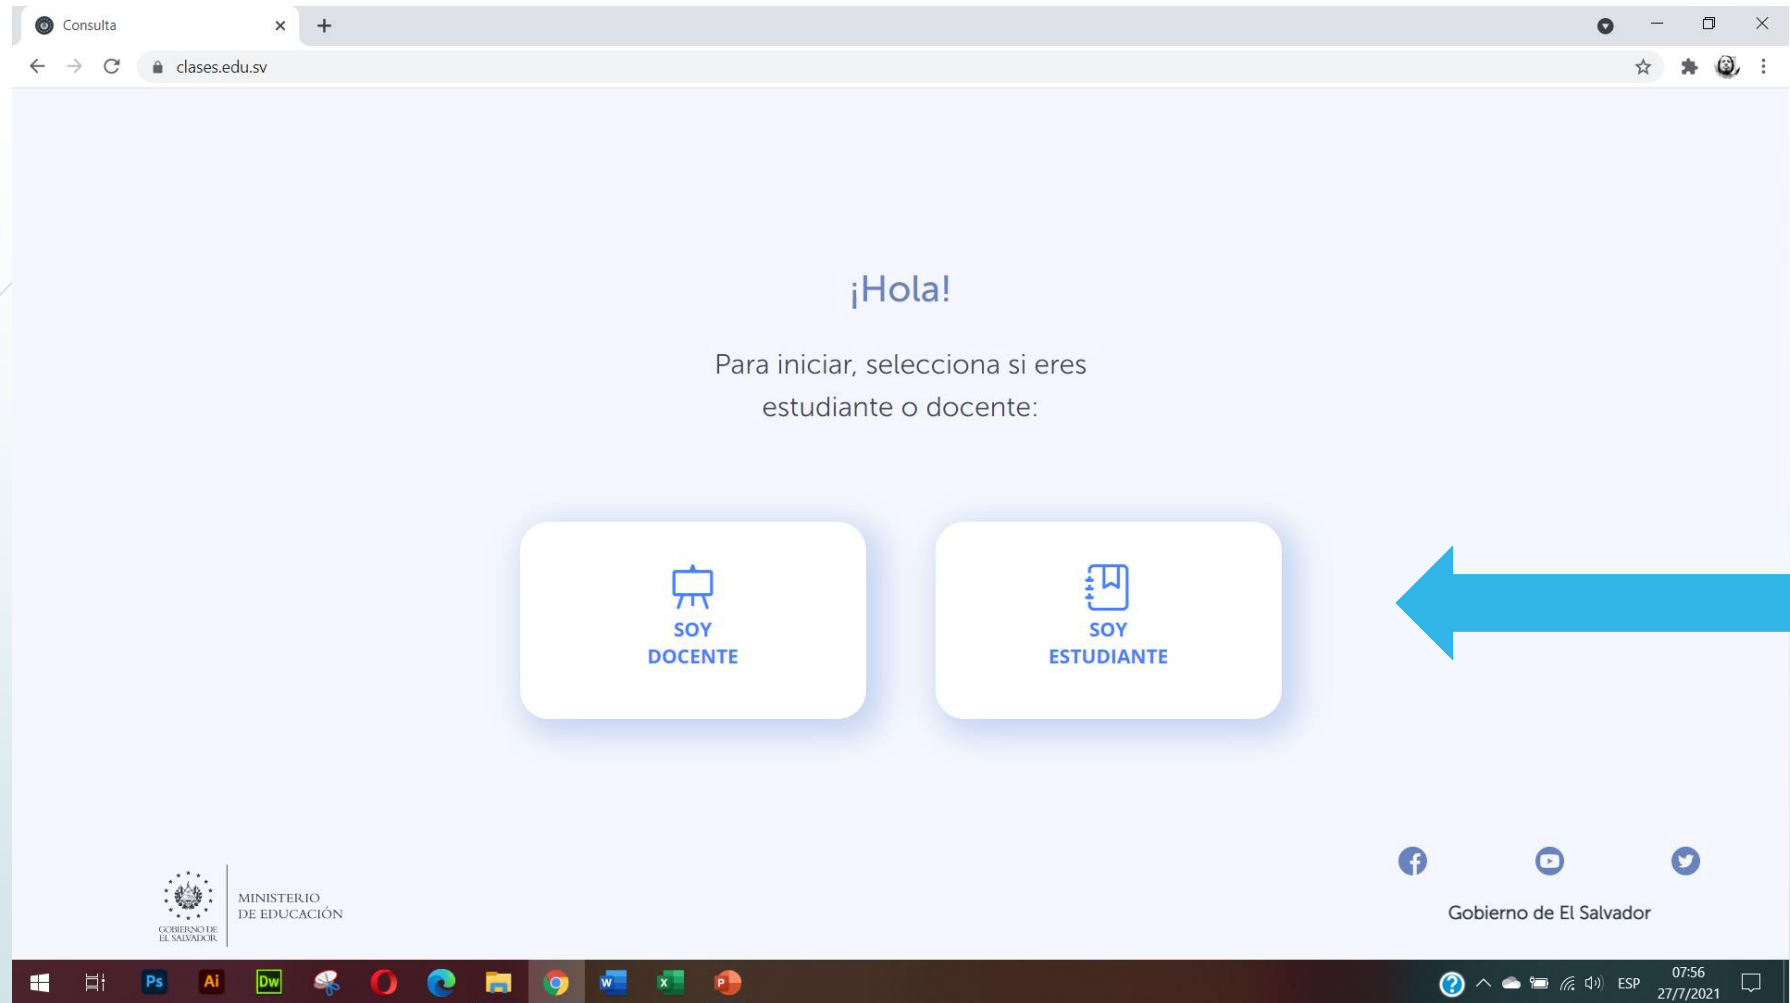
Consulta

clases.edu.sv

¡Hola!

Para iniciar, selecciona si eres estudiante o docente:

SOY DOCENTE

SOY ESTUDIANTE

GOBIERNO DE EL SALVADOR

MINISTERIO DE EDUCACIÓN

Gobierno de El Salvador

Ps Ai Dw

ESP 07:56 27/7/2021